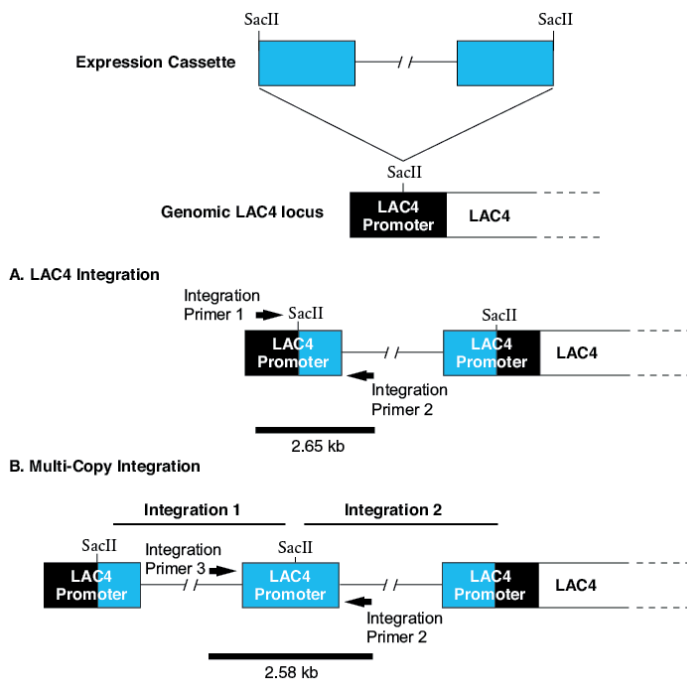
SacII

SacII

Expression Cassette

SacII

Genomic LAC4 locus

LAC4 Promoter

LAC4

A. LAC4 Integration

Integration Primer 1

SacII

LAC4 Promoter

SacII

LAC4 Promoter

LAC4

Integration Primer 2

2.65 kb

B. Multi-Copy Integration

Integration 1

Integration 2

SacII

LAC4 Promoter

Integration Primer 3

SacII

LAC4 Promoter

LAC4 Promoter

LAC4

Integration Primer 2

2.58 kb